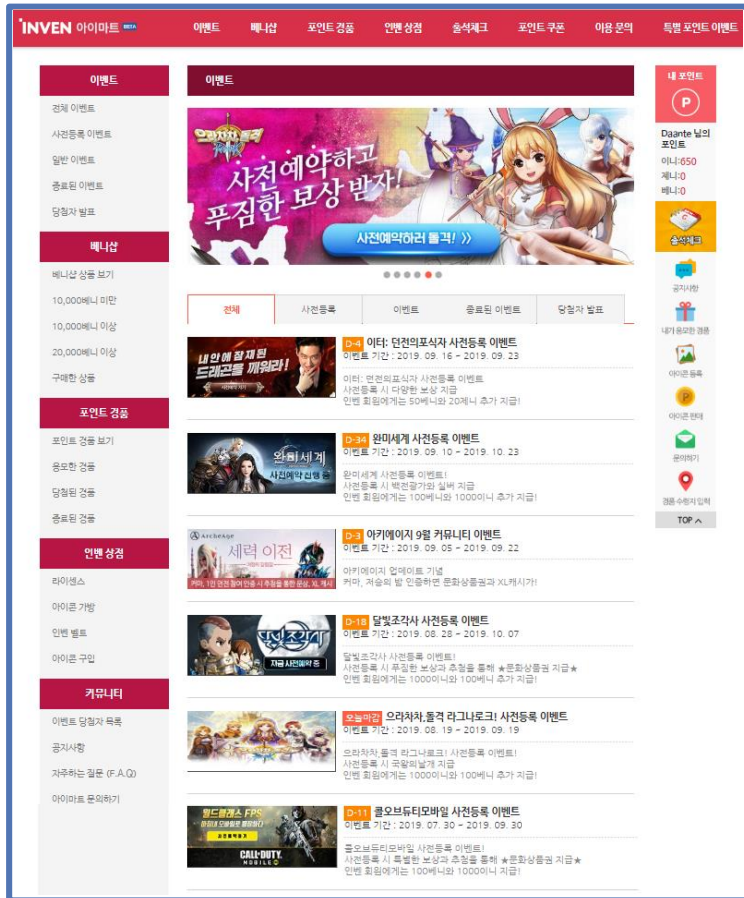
INVEN 아이마트 BETA
이벤트 | 베니샵 | 포인트 경품 | 인벤 상점 | 출석체크 | 포인트 쿠폰 | 이용 문의 | 특별 포인트 이벤트

이벤트
전체 이벤트
사전등록 이벤트
일반 이벤트
종료된 이벤트
당첨자 발표

베니샵
베니샵 상품 보기
10,000베니 미만
10,000베니 이상
20,000베니 이상
구매한 상품

포인트 경품
포인트 경품 보기
응모한 경품
당첨된 경품
종료된 경품

인벤 상점
라이센스
아이콘 가방
인벤 벨트
아이콘 구입

커뮤니티
이벤트 당첨자 목록
공지사항
자주하는 질문 (F.A.Q)
아이마트 문의하기

이벤트

으라차차 돌격 라그나로크
사전예약하고 푸짐한 보상 받자!
사전예약하러 돌격! »

전체 | 사전등록 | 이벤트 | 종료된 이벤트 | 당첨자 발표

내 안에 잠재 된 드래곤을 깨워라!
D-4 이터: 던전의포식자 사전등록 이벤트
이벤트 기간 : 2019. 09. 16 ~ 2019. 09. 23
이터: 던전의포식자 사전등록 이벤트!
사전등록 시 다양한 보상 지급
인벤 회원에게는 50베니와 20캐시 추가 지급!

완미세계 사전예약 진행 중
D-34 완미세계 사전등록 이벤트
이벤트 기간 : 2019. 09. 10 ~ 2019. 10. 23
완미세계 사전등록 이벤트!
사전등록 시 백련강가와 실버 지급
인벤 회원에게는 100베니와 1000이니 추가 지급!

ArcheAge 세력 이전
D-3 아키에이지 9월 커뮤니티 이벤트
이벤트 기간 : 2019. 09. 05 ~ 2019. 09. 22
아키에이지 업데이트 기념
커마, 저승의 밤 인증하면 문화상품권과 XL캐시가!

달빛조각사 지금 사전예약 중
D-18 달빛조각사 사전등록 이벤트
이벤트 기간 : 2019. 08. 28 ~ 2019. 10. 07
달빛조각사 사전등록 이벤트!
사전등록 시 푸짐한 보상과 추첨을 통해 ★문화상품권 지급★
인벤 회원에게는 1000이니와 100베니 추가 지급!

오늘마감 으라차차 돌격 라그나로크! 사전등록 이벤트
이벤트 기간 : 2019. 08. 19 ~ 2019. 09. 19
으라차차 돌격 라그나로크! 사전등록 이벤트!
사전등록 시 국왕의날개 지급
인벤 회원에게는 1000이니와 100베니 추가 지급!

CALL OF DUTY MOBILE
D-11 콜오브듀티모바일 사전등록 이벤트
이벤트 기간 : 2019. 07. 30 ~ 2019. 09. 30
콜오브듀티모바일 사전등록 이벤트!
사전등록 시 특별한 보상과 추첨을 통해 ★문화상품권 지급★
인벤 회원에게는 100베니와 1000이니 지급!

내 포인트
P
Daante 님의 포인트
이니:650
제니:0
베니:0
출석체크
공지사항
내가 응모한 경품
아이콘 등록
아이콘판매
문의하기
경품 수령지 입력
TOP